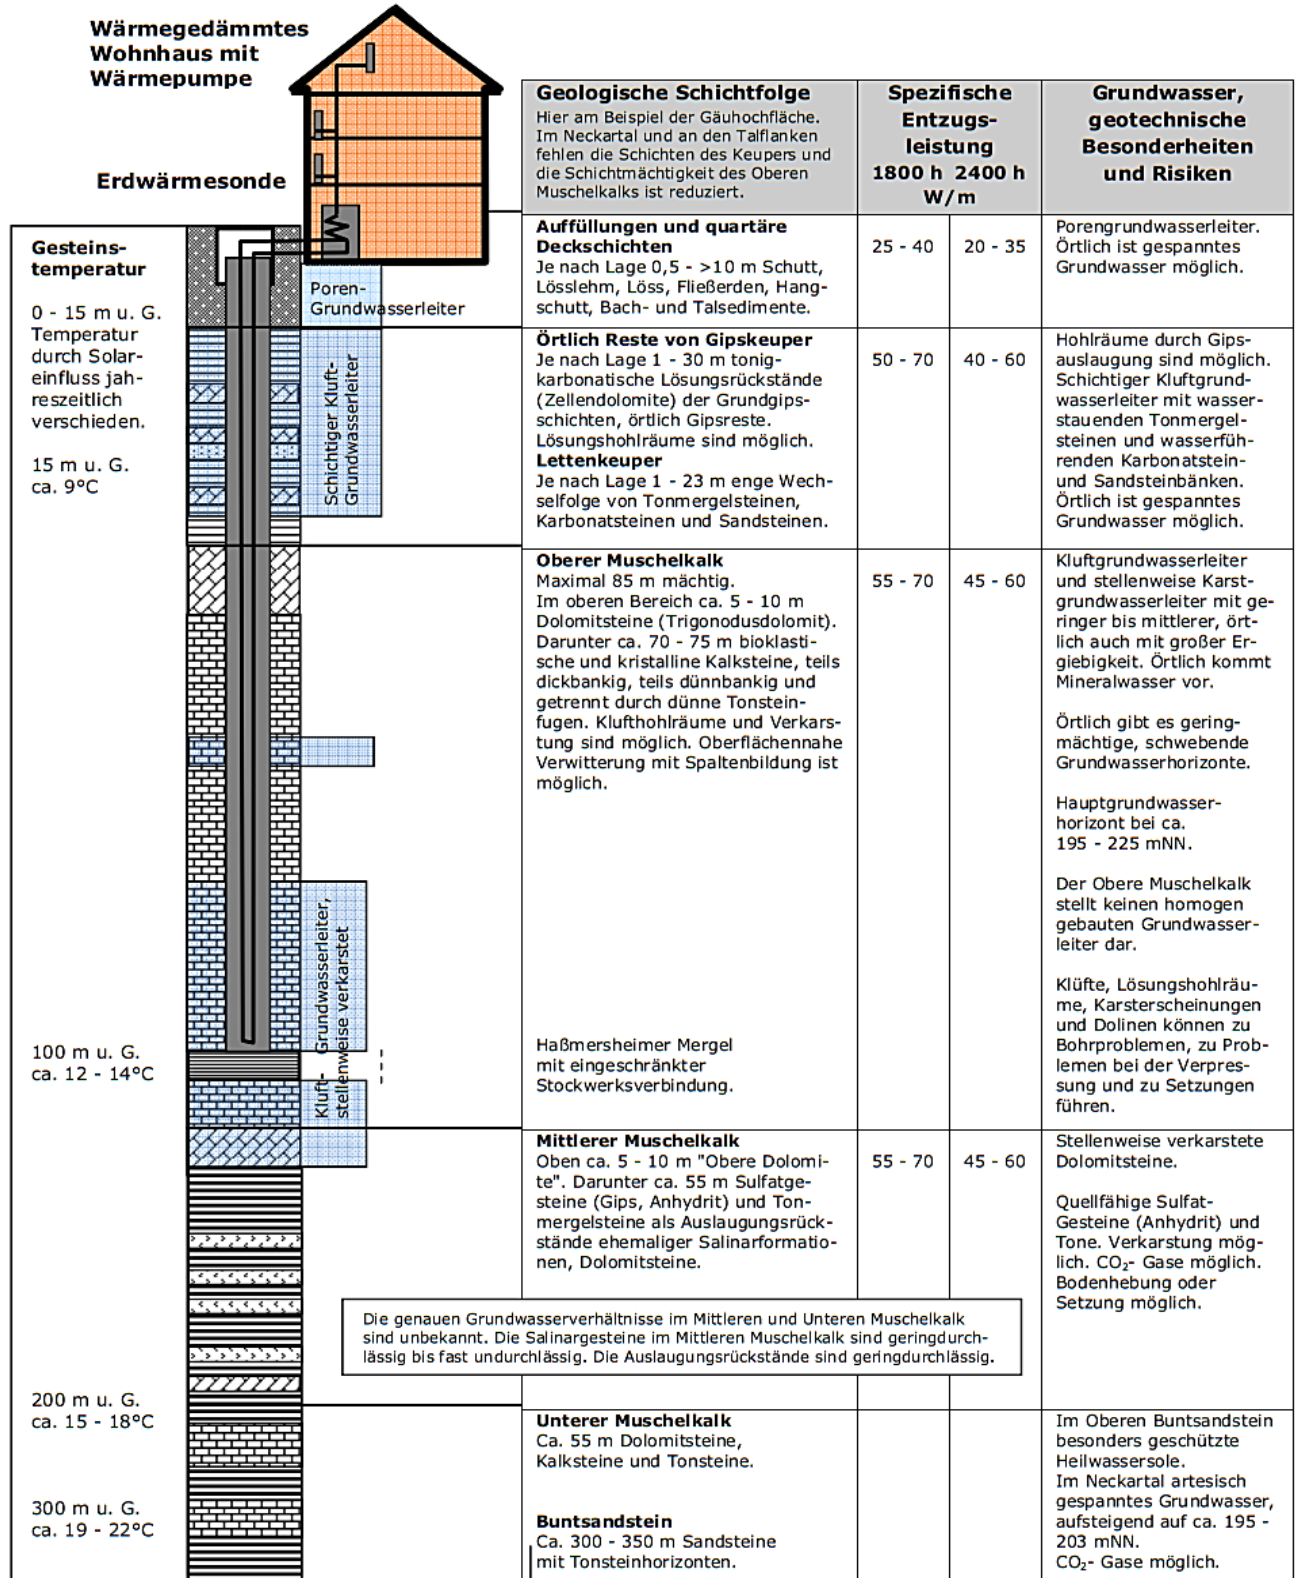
Wärmegedämmtes Wohnhaus mit Wärmepumpe

Erdwärmesonde

Gesteins-temperatur

0 - 15 m u. G. Temperatur durch Solareinfluss jahreszeitlich verschieden.

15 m u. G. ca. 9°C

100 m u. G. ca. 12 - 14°C

200 m u. G. ca. 15 - 18°C

300 m u. G. ca. 19 - 22°C

Poren-Grundwasserleiter

Schichtiger Kluft-Grundwasserleiter

Kluft-Grundwasserleiter, stellenweise verkarstet

| Geologische Schichtfolge<br>Hier am Beispiel der Gäuhochfläche. Im Neckartal und an den Talflanken fehlen die Schichten des Keupers und die Schichtmächtigkeit des Oberen Muschelkalks ist reduziert. | Spezifische Entzugsleistung 1800 h W/m | 2400 h | Grundwasser, geotechnische Besonderheiten und Risiken |
|---|---|---|---|
| Auffüllungen und quartäre Deckschichten<br>Je nach Lage 0,5 - >10 m Schutt, Lösslehm, Löss, Fließerden, Hangschutt, Bach- und Talsedimente. | 25 - 40 | 20 - 35 | Porengrundwasserleiter. Örtlich ist gespanntes Grundwasser möglich. |
| Örtlich Reste von Gipskeuper<br>Je nach Lage 1 - 30 m tonig-karbonatische Lösungsrückstände (Zellendolomite) der Grundgipsschichten, örtlich Gipsreste. Lösungshohlräume sind möglich.<br>Lettenkeuper<br>Je nach Lage 1 - 23 m enge Wechselfolge von Tonmergelsteinen, Karbonatsteinen und Sandsteinen. | 50 - 70 | 40 - 60 | Hohlräume durch Gipsauslaugung sind möglich. Schichtiger Kluftgrundwasserleiter mit wasserstauenden Tonmergelsteinen und wasserführenden Karbonatstein- und Sandsteinbänken. Örtlich ist gespanntes Grundwasser möglich. |
| Oberer Muschelkalk<br>Maximal 85 m mächtig. Im oberen Bereich ca. 5 - 10 m Dolomitsteine (Trigonodusdolomit). Darunter ca. 70 - 75 m bioklastische und kristalline Kalksteine, teils dickbankig, teils dünnbankig und getrennt durch dünne Tonsteinfugen. Klufthohlräume und Verkarstung sind möglich. Oberflächennahe Verwitterung mit Spaltenbildung ist möglich.<br><br>Haßmersheimer Mergel mit eingeschränkter Stockwerksverbindung. | 55 - 70 | 45 - 60 | Kluftgrundwasserleiter und stellenweise Karstgrundwasserleiter mit geringer bis mittlerer, örtlich auch mit großer Ergiebigkeit. Örtlich kommt Mineralwasser vor.<br><br>Örtlich gibt es geringmächtige, schwebende Grundwasserhorizonte.<br><br>Hauptgrundwasserhorizont bei ca. 195 - 225 mNN.<br><br>Der Obere Muschelkalk stellt keinen homogen gebauten Grundwasserleiter dar.<br><br>Klüfte, Lösungshohlräume, Karsterscheinungen und Dolinen können zu Bohrproblemen, zu Problemen bei der Verpressung und zu Setzungen führen. |
| Mittlerer Muschelkalk<br>Oben ca. 5 - 10 m "Obere Dolomite". Darunter ca. 55 m Sulfatgesteine (Gips, Anhydrit) und Tonmergelsteine als Auslaugungsrückstände ehemaliger Salinarformationen, Dolomitsteine. | 55 - 70 | 45 - 60 | Stellenweise verkarstete Dolomitsteine.<br><br>Quellfähige Sulfat-Gesteine (Anhydrit) und Tone. Verkarstung möglich. $CO_2$- Gase möglich. Bodenhebung oder Setzung möglich. |
| Unterer Muschelkalk<br>Ca. 55 m Dolomitsteine, Kalksteine und Tonsteine.<br><br>Buntsandstein<br>Ca. 300 - 350 m Sandsteine mit Tonsteinhorizonten. | | | Im Oberen Buntsandstein besonders geschützte Heilwassersole. Im Neckartal artesisch gespanntes Grundwasser, aufsteigend auf ca. 195 - 203 mNN. $CO_2$- Gase möglich. |

Die genauen Grundwasserverhältnisse im Mittleren und Unteren Muschelkalk sind unbekannt. Die Salinargesteine im Mittleren Muschelkalk sind geringdurchlässig bis fast undurchlässig. Die Auslaugungsrückstände sind geringdurchlässig.